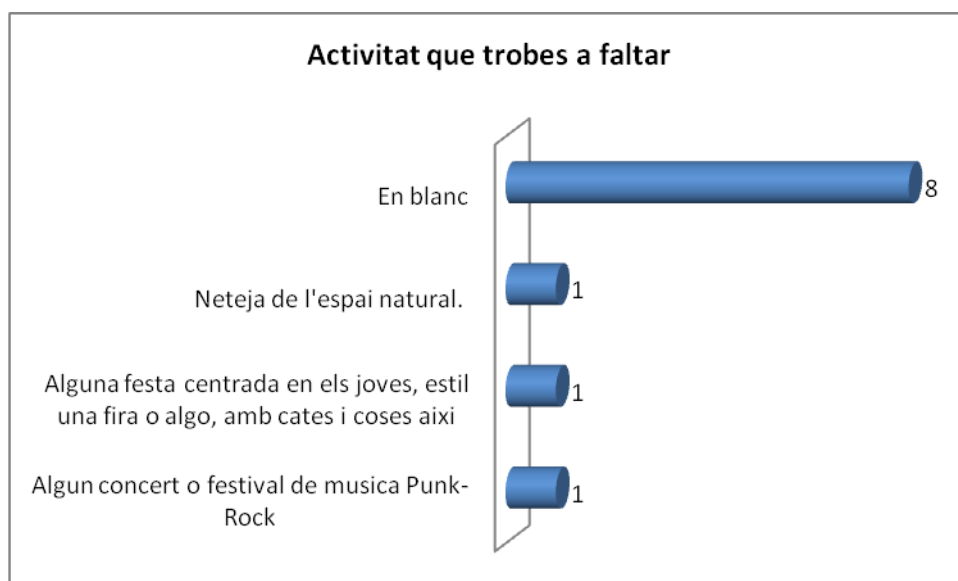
Activitat que trobes a faltar

En blanc
8

Neteja de l'espai natural.
1

Alguna festa centrada en els joves, estil una fira o algo, amb cates i coses aixi
1

Algun concert o festival de musica Punk-Rock
1